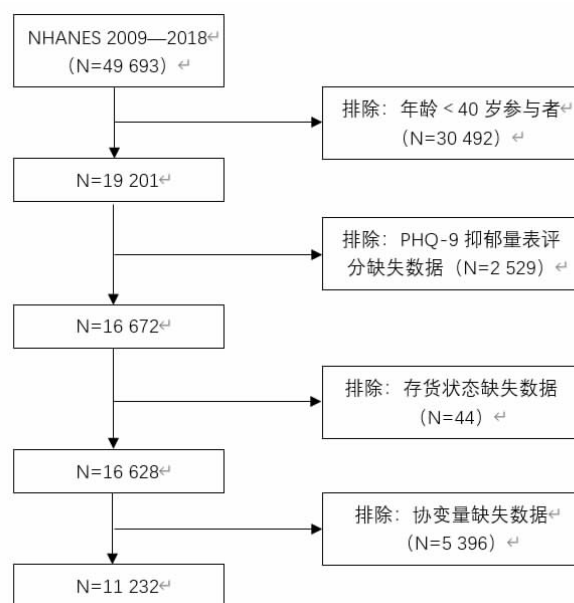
NHANES 2009—2018
（N=49 693）

排除：年龄＜40 岁参与者
（N=30 492）

N=19 201

排除：PHQ-9 抑郁量表评分缺失数据（N=2 529）

N=16 672

排除：存货状态缺失数据
（N=44）

N=16 628

排除：协变量缺失数据
（N=5 396）

N=11 232